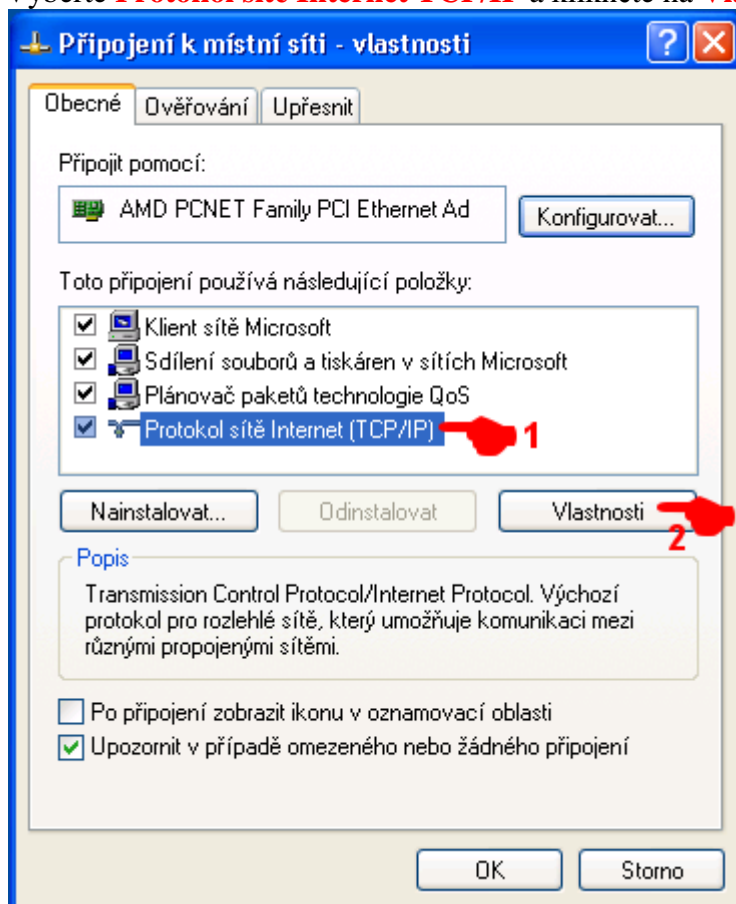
Vyberte Protokol sítě Internet TCP/IP a klikněte na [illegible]

Připojení k místní síti - vlastnosti

Obecné | Ověřování | Upřesnit

Připojit pomocí:

AMD PCNET Family PCI Ethernet Ad

Konfigurovat...

Toto připojení používá následující položky:

Klient sítě Microsoft
Sdílení souborů a tiskáren v sítích Microsoft
Plánovač paketů technologie QoS
Protokol sítě Internet (TCP/IP)

1

Nainstalovat... | Odinstalovat | Vlastnosti

2

Popis

Transmission Control Protocol/Internet Protocol. Výchozí protokol pro rozlehlé sítě, který umožňuje komunikaci mezi různými propojenými sítěmi.

Po připojení zobrazit ikonu v oznamovací oblasti

Upozornit v případě omezeného nebo žádného připojení

OK | Storno